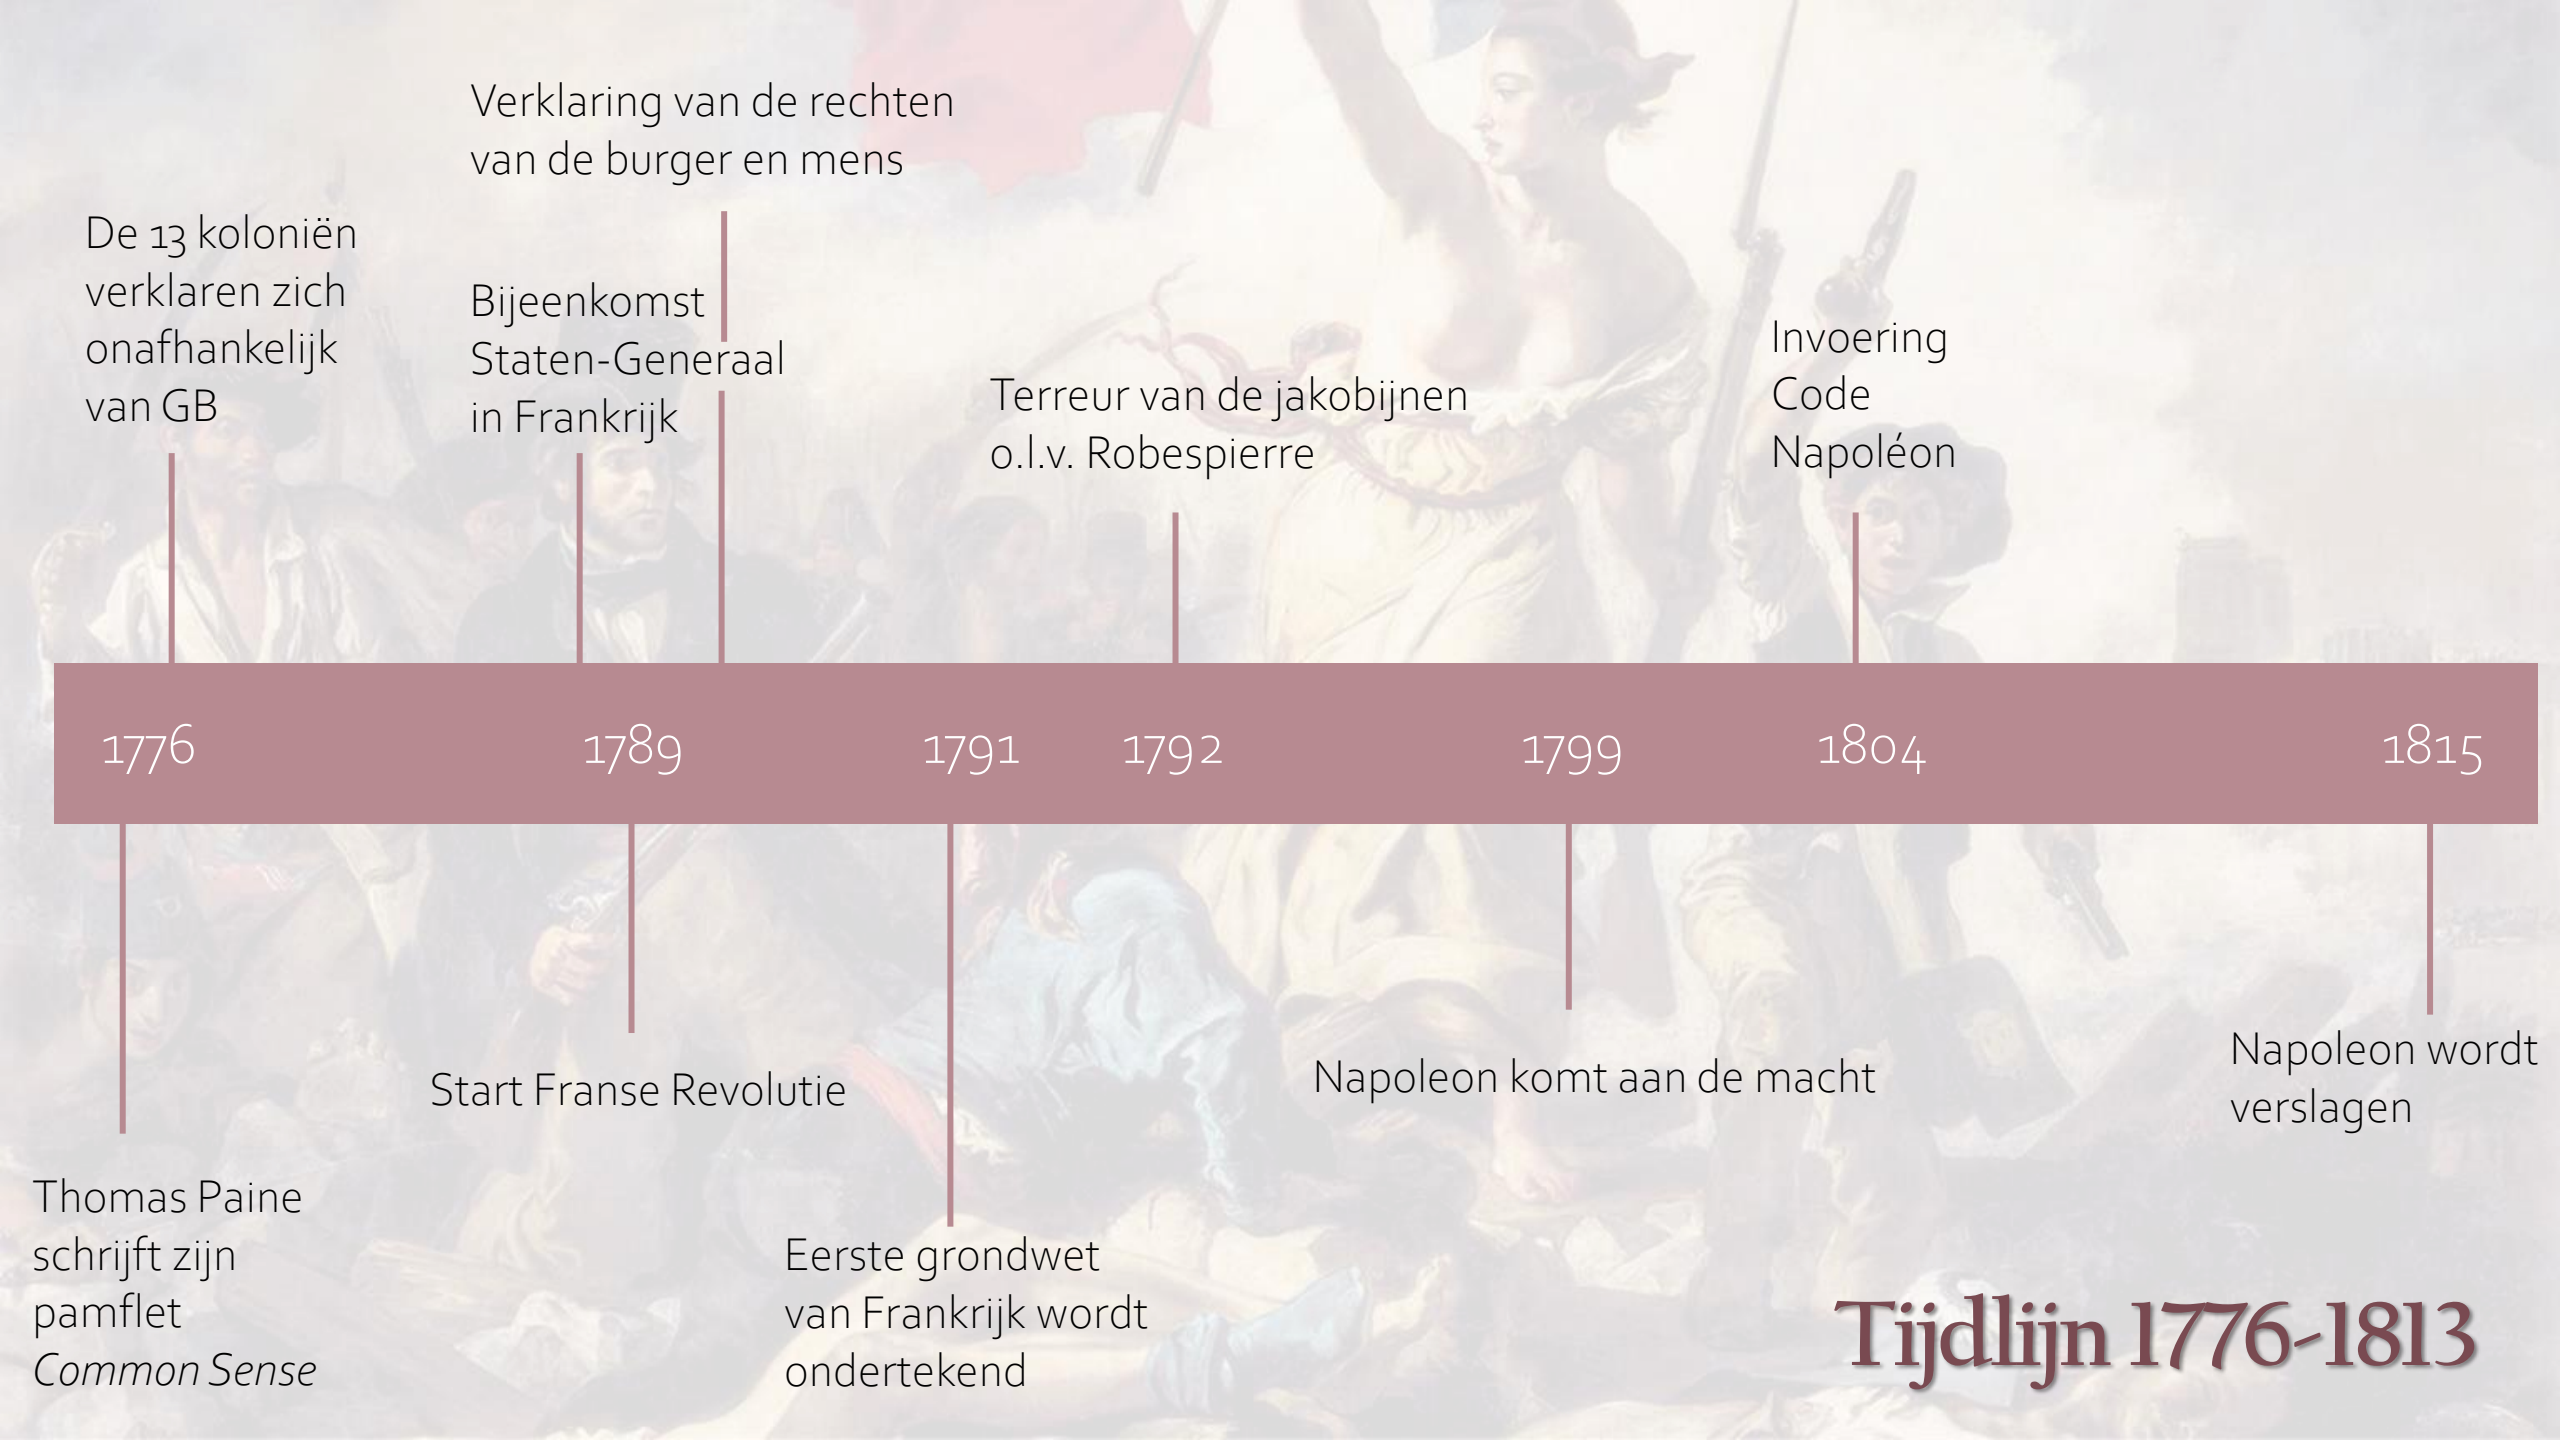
Verklaring van de rechten van de burger en mens

De 13 koloniën verklaren zich onafhankelijk van GB

Bijeenkomst Staten-Generaal in Frankrijk

Terreur van de jakobijnen o.l.v. Robespierre

Invoering Code Napoléon

1776

1789

1791

1792

1799

1804

1815

Thomas Paine schrijft zijn pamflet *Common Sense*

Start Franse Revolutie

Eerste grondwet van Frankrijk wordt ondertekend

Napoleon komt aan de macht

Napoleon wordt verslagen

Tijdlijn 1776-1813